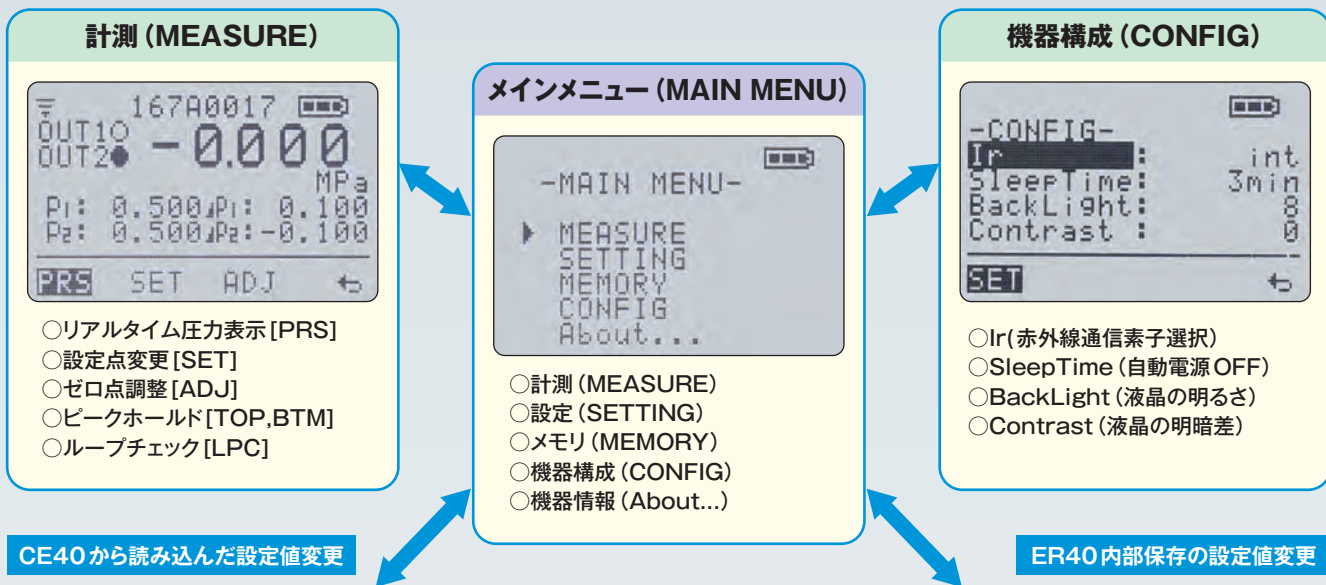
計測 (MEASURE)

167A0017
OUT1○
OUT2●
-0.000
MPa
P1: 0.500 P1: 0.100
P2: 0.500 P2: -0.100
PRS SET ADJ

○リアルタイム圧力表示 [PRS]
○設定点変更 [SET]
○ゼロ点調整 [ADJ]
○ピークホールド [TOP,BTM]
○ループチェック [LPC]

メインメニュー (MAIN MENU)

-MAIN MENU-
MEASURE
SETTING
MEMORY
CONFIG
About...

○計測 (MEASURE)
○設定 (SETTING)
○メモリ (MEMORY)
○機器構成 (CONFIG)
○機器情報 (About...)

機器構成 (CONFIG)

-CONFIG-
Ir: int
SleepTime: 3min
BackLight: 8
Contrast : 0
SET

○Ir (赤外線通信素子選択)
○SleepTime (自動電源OFF)
○BackLight (液晶の明るさ)
○Contrast (液晶の明暗差)

CE40から読み込んだ設定値変更

ER40内部保存の設定値変更